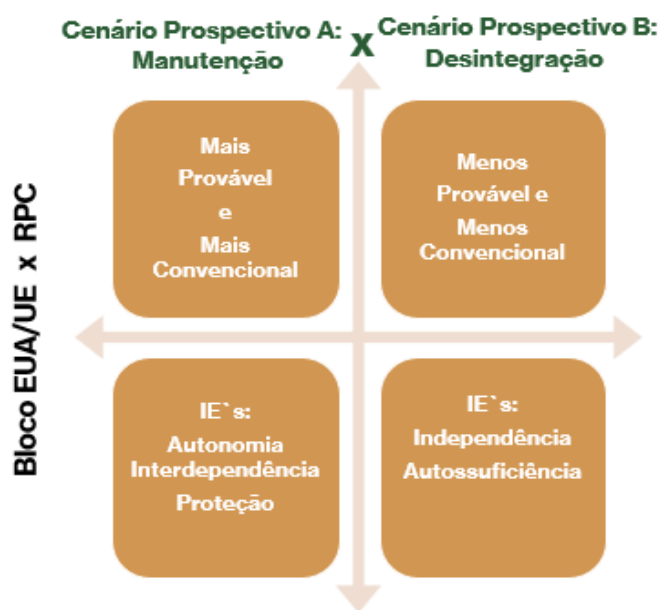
Cenário Prospectivo A: Manutenção

X

Cenário Prospectivo B: Desintegração

Bloco EUA/UE x RPC

Mais Provável e Mais Convencional

Menos Provável e Menos Convencional

IE`s: Autonomia Interdependência Proteção

IE`s: Independência Autossuficiência